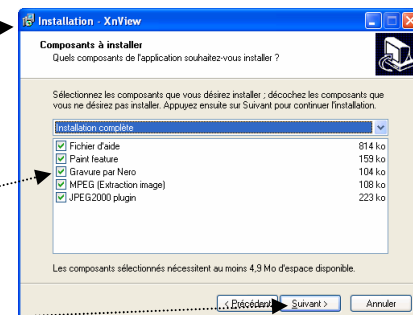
Installation - XnView

Composants à installer
Quels composants de l'application souhaitez-vous installer ?

Sélectionnez les composants que vous désirez installer ; décochez les composants que vous ne désirez pas installer. Appuyez ensuite sur Suivant pour continuer l'installation.

Installation complète

| | |
|---|---|
| Fichier d'aide | 814 ko |
| Paint feature | 159 ko |
| Gravure par Nero | 104 ko |
| MPEG (Extraction image) | 108 ko |
| JPEG2000 plugin | 223 ko |

Les composants sélectionnés nécessitent au moins 4,9 Mo d'espace disponible.

< Précédent   Suivant >   Annuler